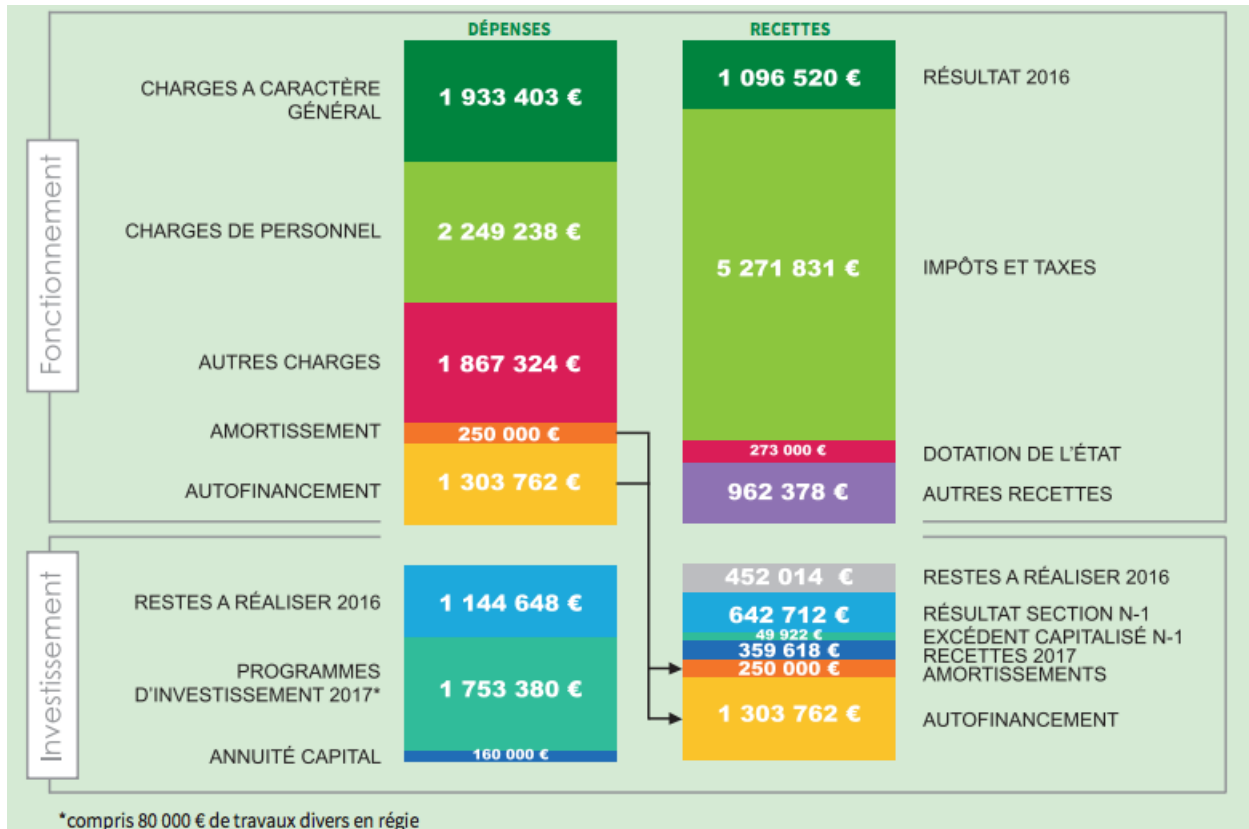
DÉPENSES

RECETTES

Fonctionnement

CHARGES A CARACTÈRE GÉNÉRAL
1 933 403 €

CHARGES DE PERSONNEL
2 249 238 €

AUTRES CHARGES
1 867 324 €

AMORTISSEMENT
250 000 €

AUTOFINANCEMENT
1 303 762 €

1 096 520 €
RÉSULTAT 2016

5 271 831 €
IMPÔTS ET TAXES

273 000 €
DOTATION DE L'ÉTAT

962 378 €
AUTRES RECETTES

Investissement

RESTES A RÉALISER 2016
1 144 648 €

PROGRAMMES D'INVESTISSEMENT 2017*
1 753 380 €

ANNUITÉ CAPITAL
160 000 €

452 014 €
RESTES A RÉALISER 2016

642 712 €
RÉSULTAT SECTION N-1

49 922 €
EXCÉDENT CAPITALISÉ N-1

359 618 €
RECETTES 2017

250 000 €
AMORTISSEMENTS

1 303 762 €
AUTOFINANCEMENT

*compris 80 000 € de travaux divers en régie